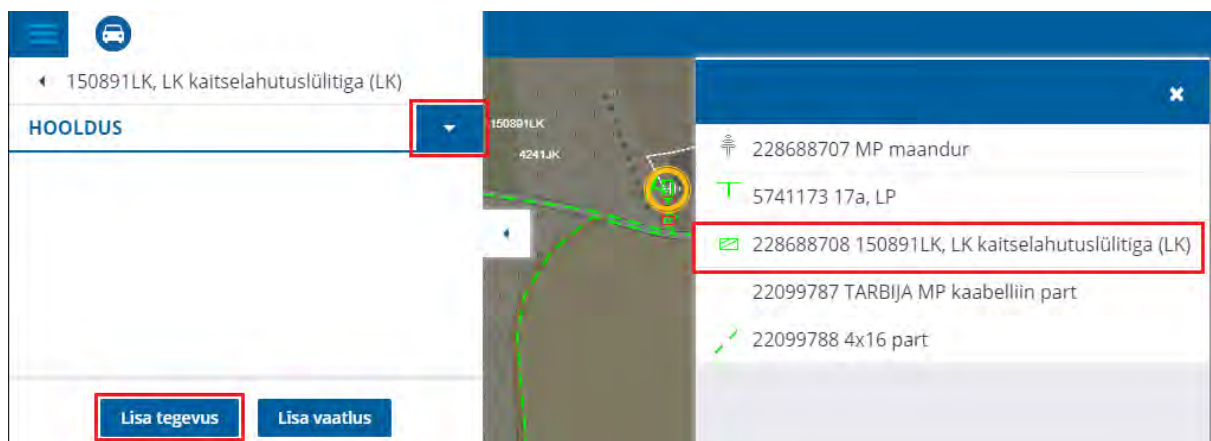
150891LK, LK kaitselahutuslülitiga (LK)

HOOLDUS

150891LK

4241JK

228688707 MP maandur

5741173 17a, LP

228688708 150891LK, LK kaitselahutuslülitiga (LK)

22099787 TARBIJA MP kaabelliin part

22099788 4x16 part

Lisa tegevus

Lisa vaatlus